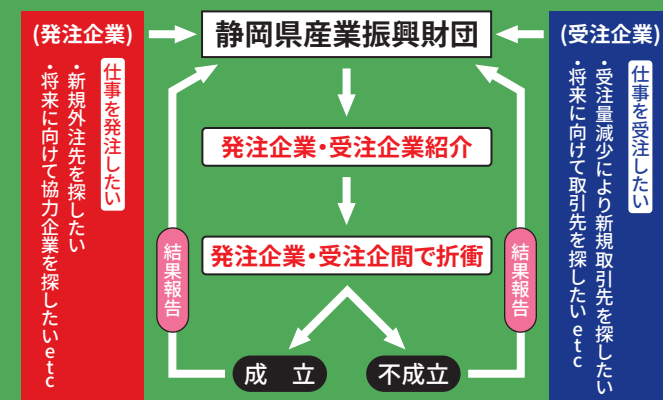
(発注企業)

仕事を発注したい

・新規外注先を探したい
・将来に向けて協力企業を探したいetc

静岡県産業振興財団

(受注企業)

仕事を受注したい

・受注量減少により新規取引先を探したい
・将来に向けて取引先を探したいetc

発注企業・受注企業紹介

発注企業・受注企間で折衝

結果報告

結果報告

成　立

不成立